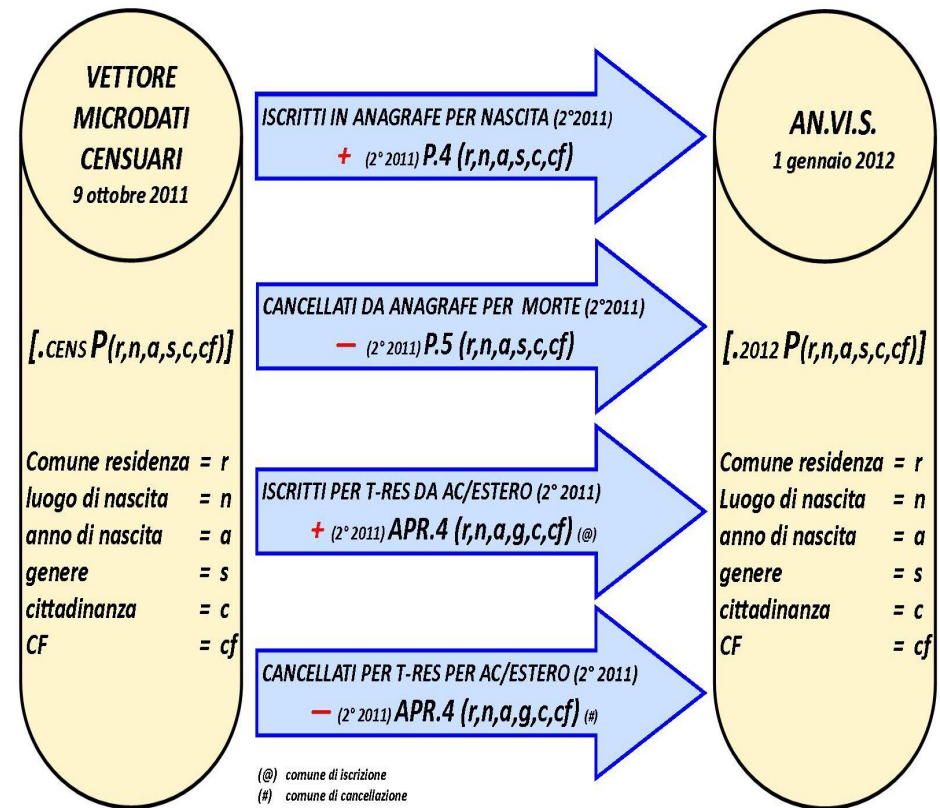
VETTORE MICRODATI CENSUARI
9 ottobre 2011

[.CENS P(r,n,a,s,c,cf)]

Comune residenza = r
luogo di nascita = n
anno di nascita = a
genere = s
cittadinanza = c
CF = cf

ISCRITTI IN ANAGRAFE PER NASCITA (2°2011)
+ (2° 2011) P.4 (r,n,a,s,c,cf)

CANCELLATI DA ANAGRAFE PER MORTE (2°2011)
− (2° 2011) P.5 (r,n,a,s,c,cf)

ISCRITTI PER T-RES DA AC/ESTERO (2° 2011)
+ (2° 2011) APR.4 (r,n,a,g,c,cf) (@)

CANCELLATI PER T-RES PER AC/ESTERO (2° 2011)
− (2° 2011) APR.4 (r,n,a,g,c,cf) (#)

(@) comune di iscrizione
(#) comune di cancellazione

AN.VI.S.
1 gennaio 2012

[.2012 P(r,n,a,s,c,cf)]

Comune residenza = r
Luogo di nascita = n
anno di nascita = a
genere = s
cittadinanza = c
CF = cf